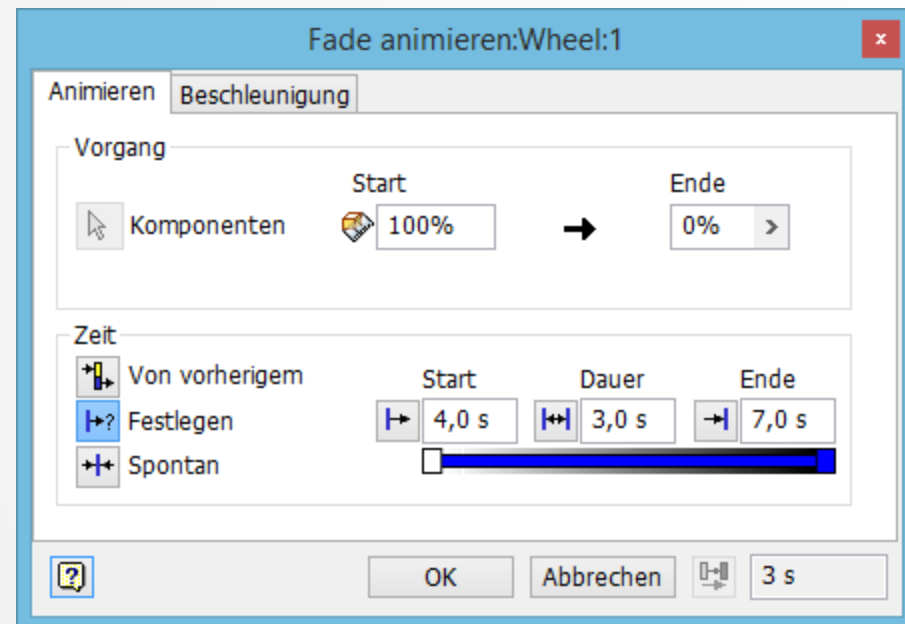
Fade animieren:Wheel:1

Animieren | Beschleunigung

Vorgang

Start

Ende

Komponenten

100%

0%

>

Zeit

Von vorherigem

Start

Dauer

Ende

Festlegen

4,0 s

3,0 s

7,0 s

Spontan

OK

Abbrechen

3 s